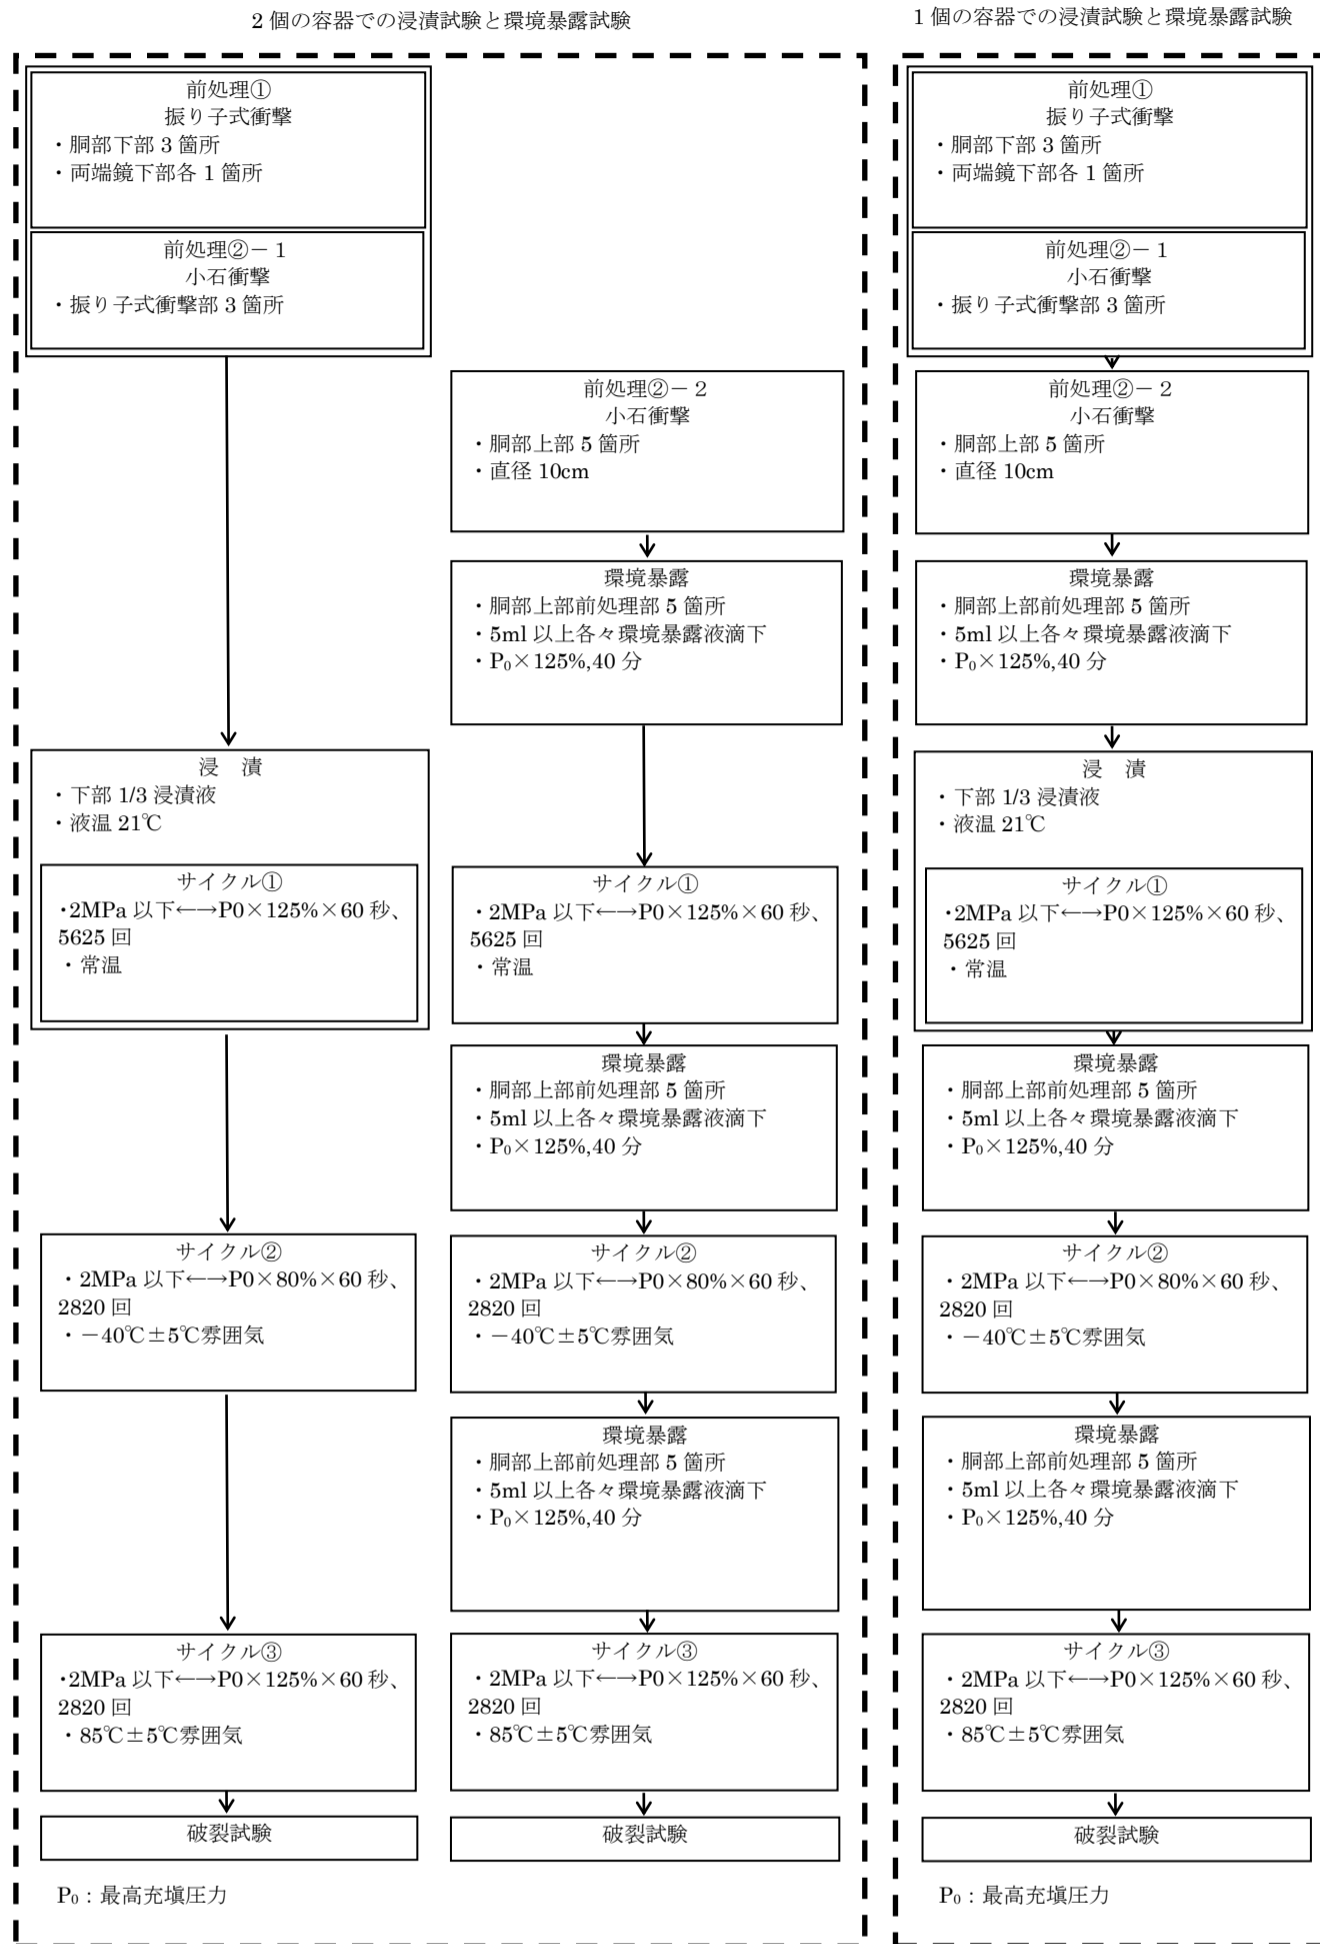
2 個の容器での浸漬試験と環境暴露試験

前処理①
振り子式衝撃
・胴部下部 3 箇所
・両端鏡下部各 1 箇所

前処理②－ 1
小石衝撃
・振り子式衝撃部 3 箇所

浸　漬
・下部 1/3 浸漬液
・液温 21℃

サイクル①
・2MPa 以下←→P0×125%×60 秒、5625 回
・常温

サイクル②
・2MPa 以下←→P0×80%×60 秒、2820 回
・－40℃±5℃雰囲気

サイクル③
・2MPa 以下←→P0×125%×60 秒、2820 回
・85℃±5℃雰囲気

破裂試験

前処理②－ 2
小石衝撃
・胴部上部 5 箇所
・直径 10cm

環境暴露
・胴部上部前処理部 5 箇所
・5ml 以上各々環境暴露液滴下
・$P_0$×125%,40 分

サイクル①
・2MPa 以下←→P0×125%×60 秒、5625 回
・常温

環境暴露
・胴部上部前処理部 5 箇所
・5ml 以上各々環境暴露液滴下
・$P_0$×125%,40 分

サイクル②
・2MPa 以下←→P0×80%×60 秒、2820 回
・－40℃±5℃雰囲気

環境暴露
・胴部上部前処理部 5 箇所
・5ml 以上各々環境暴露液滴下
・$P_0$×125%,40 分

サイクル③
・2MPa 以下←→P0×125%×60 秒、2820 回
・85℃±5℃雰囲気

破裂試験

$P_0$：最高充填圧力

1 個の容器での浸漬試験と環境暴露試験

前処理①
振り子式衝撃
・胴部下部 3 箇所
・両端鏡下部各 1 箇所

前処理②－ 1
小石衝撃
・振り子式衝撃部 3 箇所

前処理②－ 2
小石衝撃
・胴部上部 5 箇所
・直径 10cm

環境暴露
・胴部上部前処理部 5 箇所
・5ml 以上各々環境暴露液滴下
・$P_0$×125%,40 分

浸　漬
・下部 1/3 浸漬液
・液温 21℃

サイクル①
・2MPa 以下←→P0×125%×60 秒、5625 回
・常温

環境暴露
・胴部上部前処理部 5 箇所
・5ml 以上各々環境暴露液滴下
・$P_0$×125%,40 分

サイクル②
・2MPa 以下←→P0×80%×60 秒、2820 回
・－40℃±5℃雰囲気

環境暴露
・胴部上部前処理部 5 箇所
・5ml 以上各々環境暴露液滴下
・$P_0$×125%,40 分

サイクル③
・2MPa 以下←→P0×125%×60 秒、2820 回
・85℃±5℃雰囲気

破裂試験

$P_0$：最高充填圧力